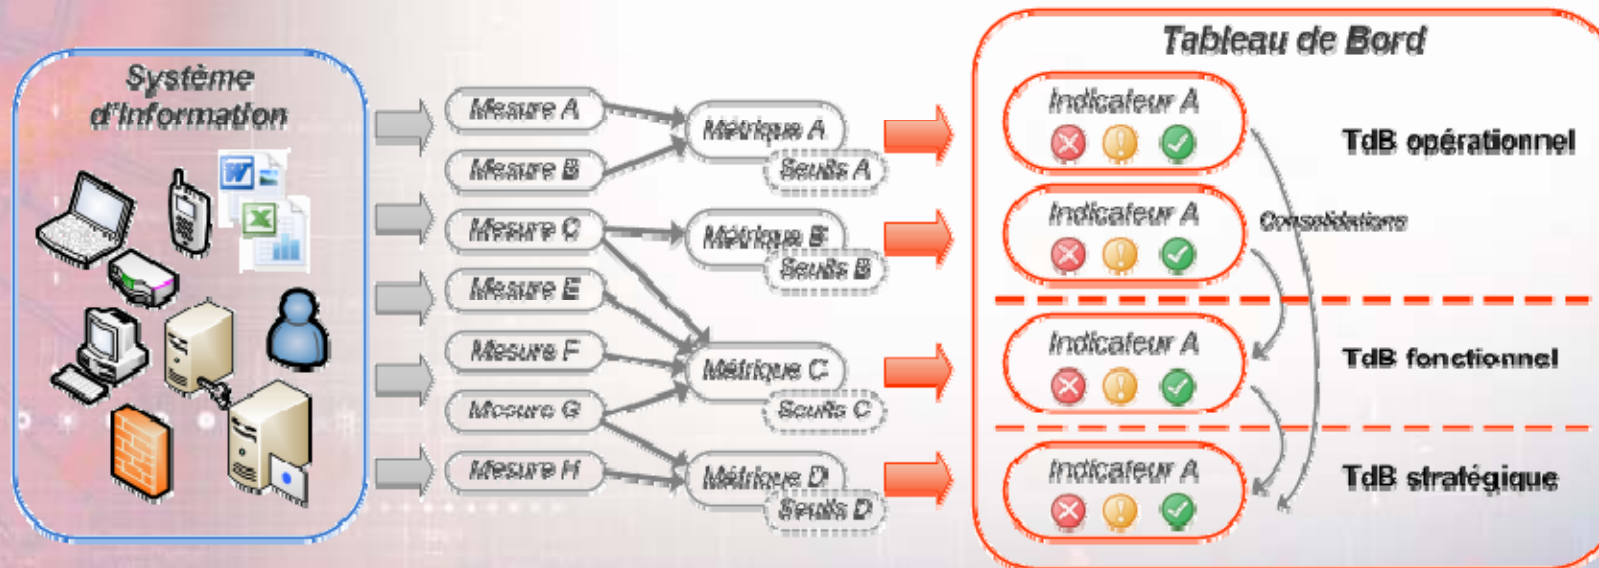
Système d'information

Mesure A
Mesure B
Mesure C
Mesure E
Mesure F
Mesure G
Mesure H

Métrique A
Seuils A
Métrique B
Seuils B
Métrique C
Seuils C
Métrique D
Seuils D

Tableau de Bord

Indicateur A
TdB opérationnel
Indicateur A
Consolidations
Indicateur A
TdB fonctionnel
Indicateur A
TdB stratégique